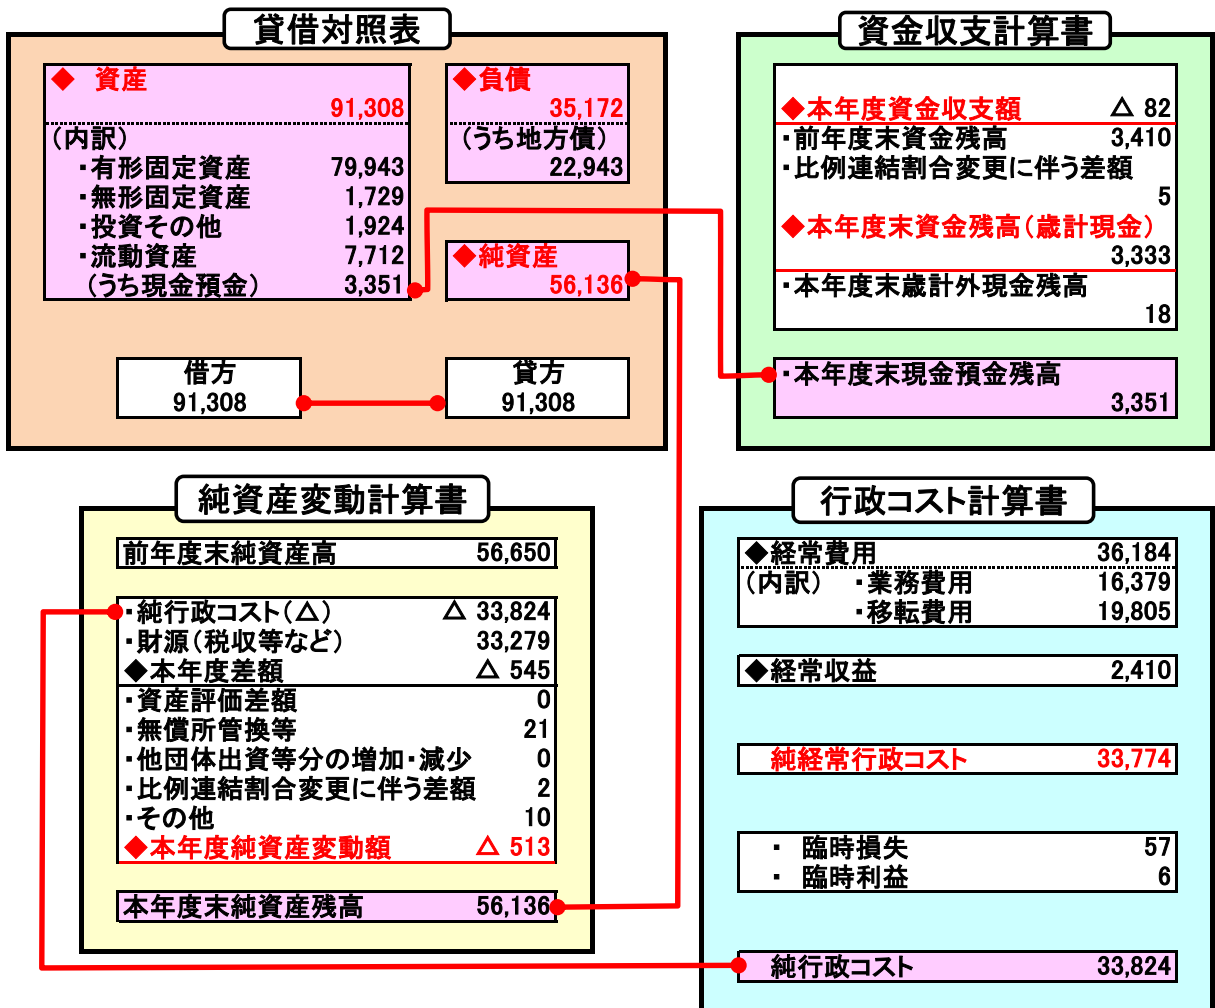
貸借対照表

◆ 資産
91,308
(内訳)
・有形固定資産 79,943
・無形固定資産 1,729
・投資その他 1,924
・流動資産 7,712
(うち現金預金) 3,351

◆負債
35,172
(うち地方債)
22,943

◆純資産
56,136

借方
91,308

貸方
91,308

資金収支計算書

◆本年度資金収支額 △ 82
・前年度末資金残高 3,410
・比例連結割合変更に伴う差額
5
◆本年度末資金残高(歳計現金)
3,333
・本年度末歳計外現金残高
18

・本年度末現金預金残高
3,351

純資産変動計算書

前年度末純資産高 56,650

・純行政コスト(△) △ 33,824
・財源(税収等など) 33,279
◆本年度差額 △ 545
・資産評価差額 0
・無償所管換等 21
・他団体出資等分の増加・減少 0
・比例連結割合変更に伴う差額 2
・その他 10
◆本年度純資産変動額 △ 513

本年度末純資産残高 56,136

行政コスト計算書

◆経常費用 36,184
(内訳) ・業務費用 16,379
・移転費用 19,805

◆経常収益 2,410

純経常行政コスト 33,774

・ 臨時損失 57
・ 臨時利益 6

純行政コスト 33,824